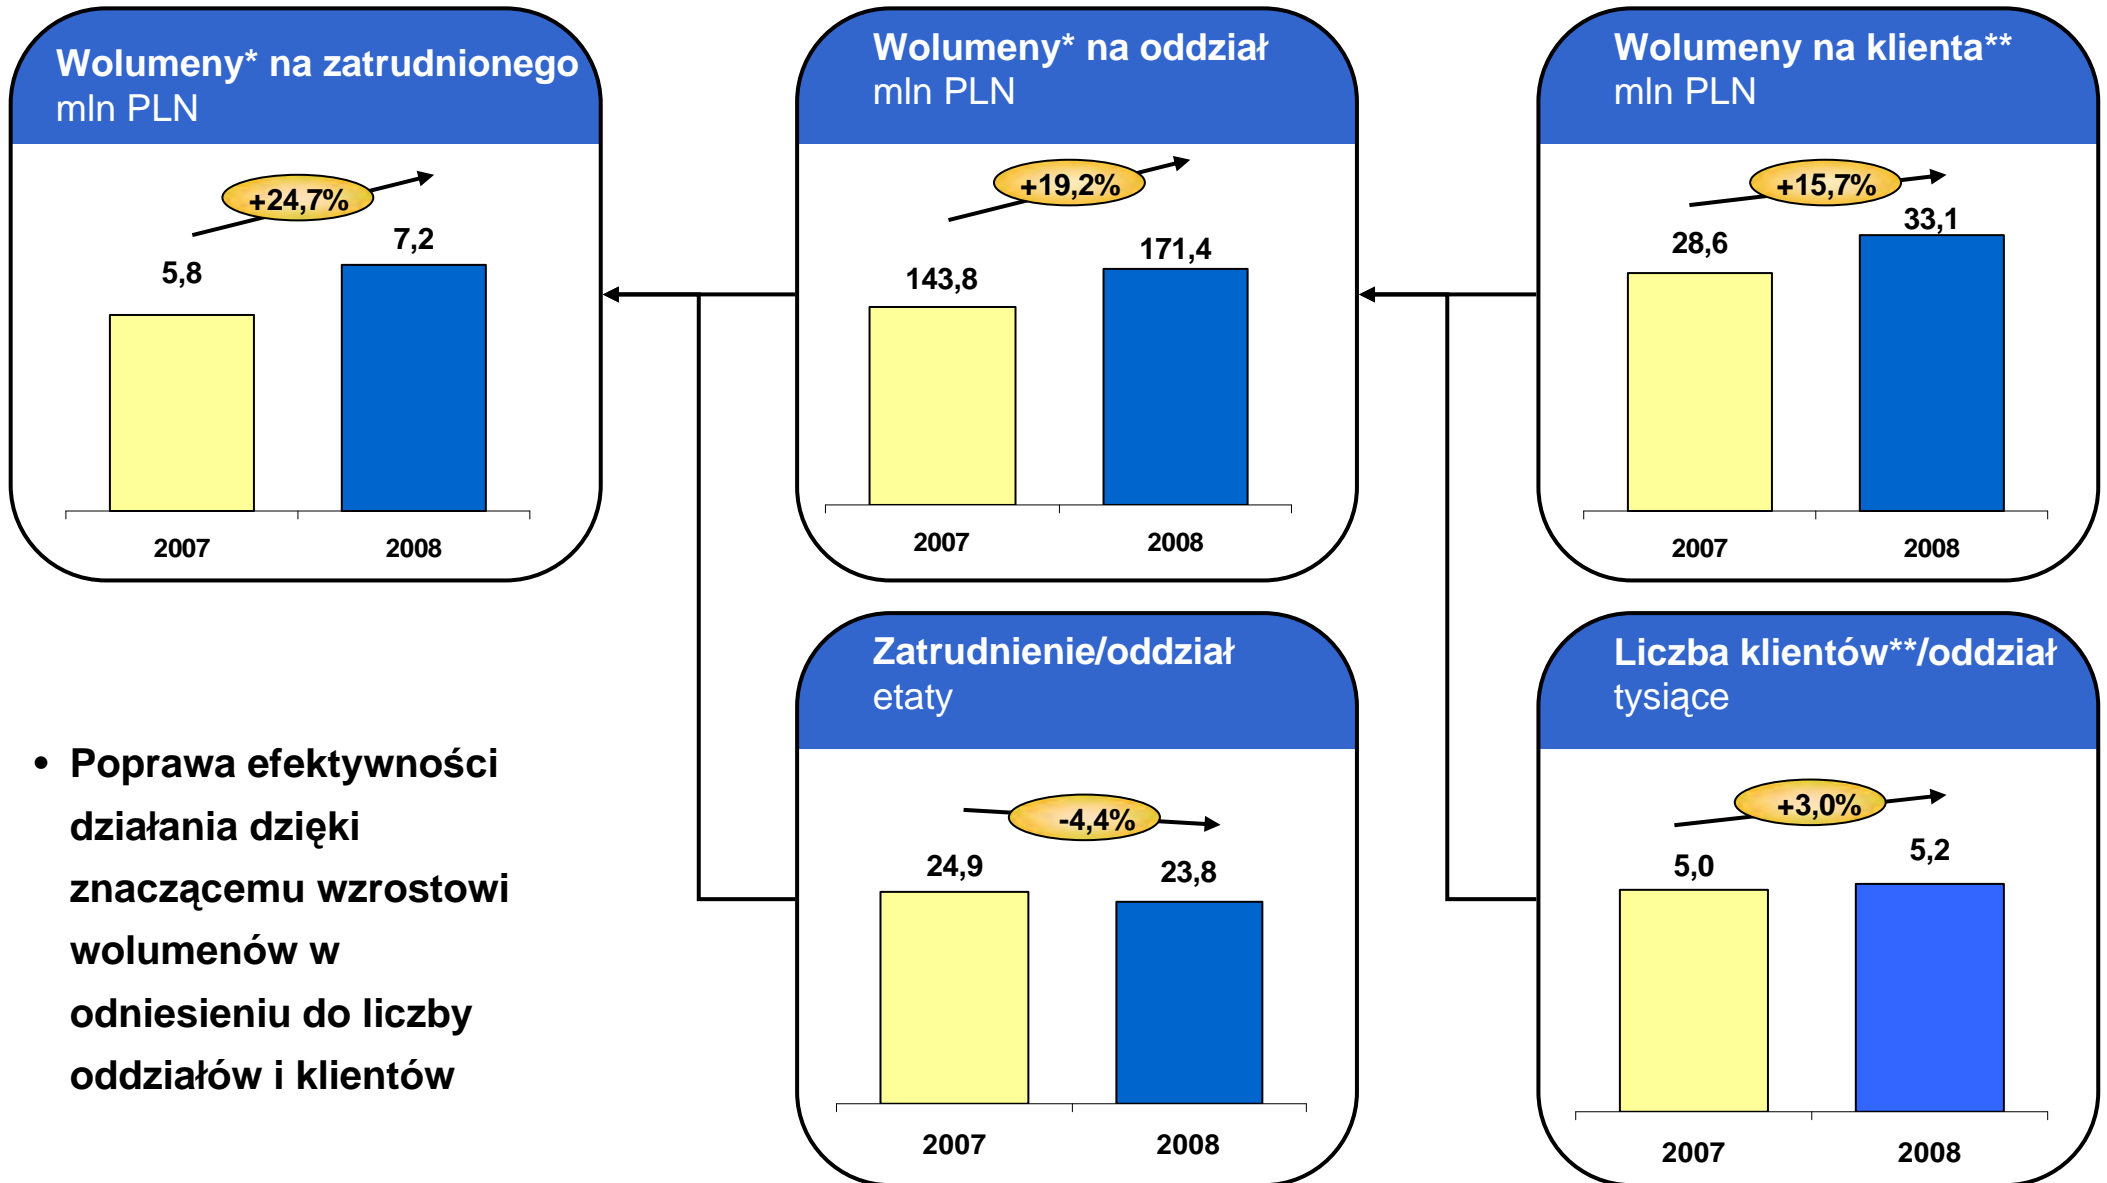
Wolumeny* na zatrudnionego
mln PLN

+24,7%

5,8
7,2

2007
2008

Wolumeny* na oddział
mln PLN

+19,2%

143,8
171,4

2007
2008

Wolumeny na klienta**
mln PLN

+15,7%

28,6
33,1

2007
2008

Zatrudnienie/oddział
etaty

-4,4%

24,9
23,8

2007
2008

Liczba klientów**/oddział
tysiące

+3,0%

5,0
5,2

2007
2008

• Poprawa efektywności działania dzięki znaczącemu wzrostowi wolumenów w odniesieniu do liczby oddziałów i klientów